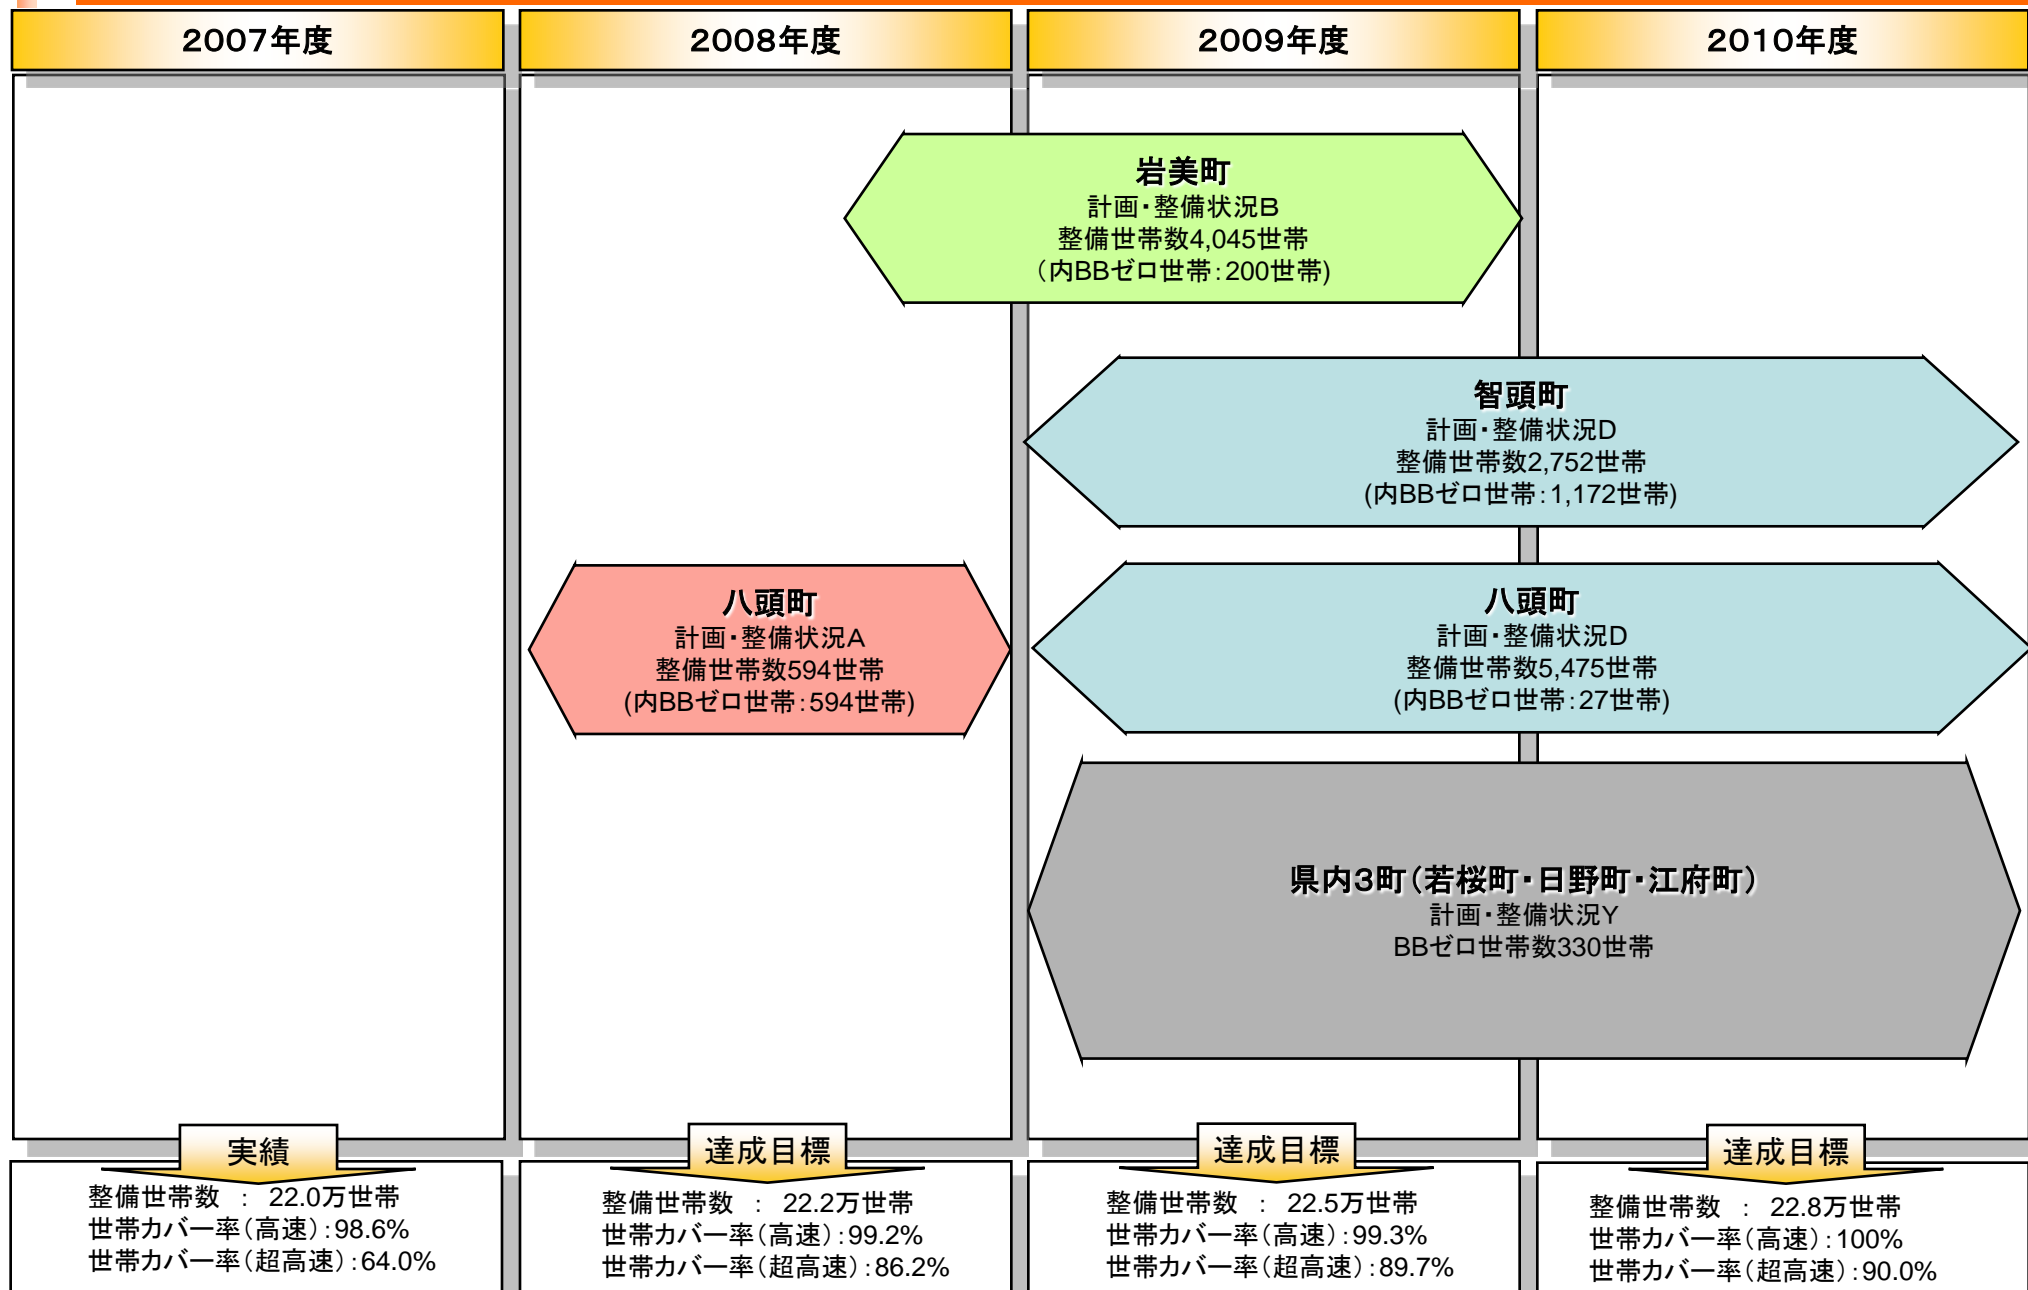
2007年度

2008年度

2009年度

2010年度

岩美町
計画・整備状況B
整備世帯数4,045世帯
（内BBゼロ世帯：200世帯）

智頭町
計画・整備状況D
整備世帯数2,752世帯
(内BBゼロ世帯：1,172世帯)

八頭町
計画・整備状況A
整備世帯数594世帯
(内BBゼロ世帯：594世帯)

八頭町
計画・整備状況D
整備世帯数5,475世帯
(内BBゼロ世帯：27世帯)

県内3町（若桜町・日野町・江府町）
計画・整備状況Y
BBゼロ世帯数330世帯

実績
整備世帯数　：　22.0万世帯
世帯カバー率（高速）：98.6%
世帯カバー率（超高速）：64.0%

達成目標
整備世帯数　：　22.2万世帯
世帯カバー率（高速）：99.2%
世帯カバー率（超高速）：86.2%

達成目標
整備世帯数　：　22.5万世帯
世帯カバー率（高速）：99.3%
世帯カバー率（超高速）：89.7%

達成目標
整備世帯数　：　22.8万世帯
世帯カバー率（高速）：100%
世帯カバー率（超高速）：90.0%